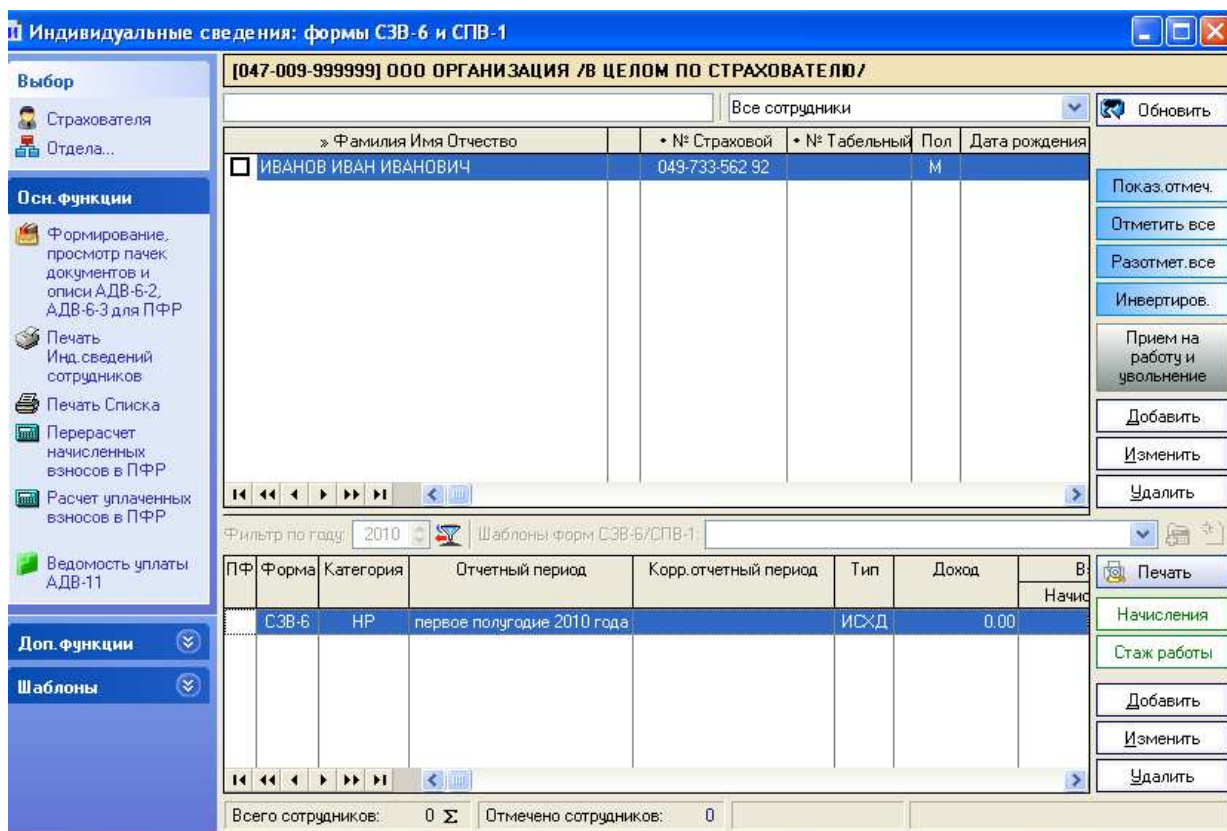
Индивидуальные сведения: формы СЗВ-6 и СПВ-1

Выбор
Страхователя
Отдела...

Осн.функции
Формирование, просмотр пачек документов и описи АДВ-6-2, АДВ-6-3 для ПФР
Печать Инд.сведений сотрудников
Печать Списка
Перерасчет начисленных взносов в ПФР
Расчет уплаченных взносов в ПФР
Ведомость уплаты АДВ-11

Доп.функции
Шаблоны

[047-009-999999] ООО ОРГАНИЗАЦИЯ /В ЦЕЛОМ ПО СТРАХОВАТЕЛЮ/

Все сотрудники
Обновить

| » Фамилия Имя Отчество | | • № Страховой | • № Табельный | Пол | Дата рождения |
|---|---|---|---|---|---|
| ИВАНОВ ИВАН ИВАНОВИЧ | | 049-733-562 92 | | М | |

Показ.отмеч.
Отметить все
Разотмет.все
Инвертиров.
Прием на работу и увольнение
Добавить
Изменить
Удалить

Фильтр по году: 2010
Шаблоны форм СЗВ-6/СПВ-1:

| ПФ | Форма | Категория | Отчетный период | Корр.отчетный период | Тип | Доход | В Начис |
|---|---|---|---|---|---|---|---|
| | СЗВ-6 | НР | первое полугодие 2010 года | | ИСХД | 0.00 | |

Печать
Начисления
Стаж работы
Добавить
Изменить
Удалить

Всего сотрудников: 0 Σ
Отмечено сотрудников: 0